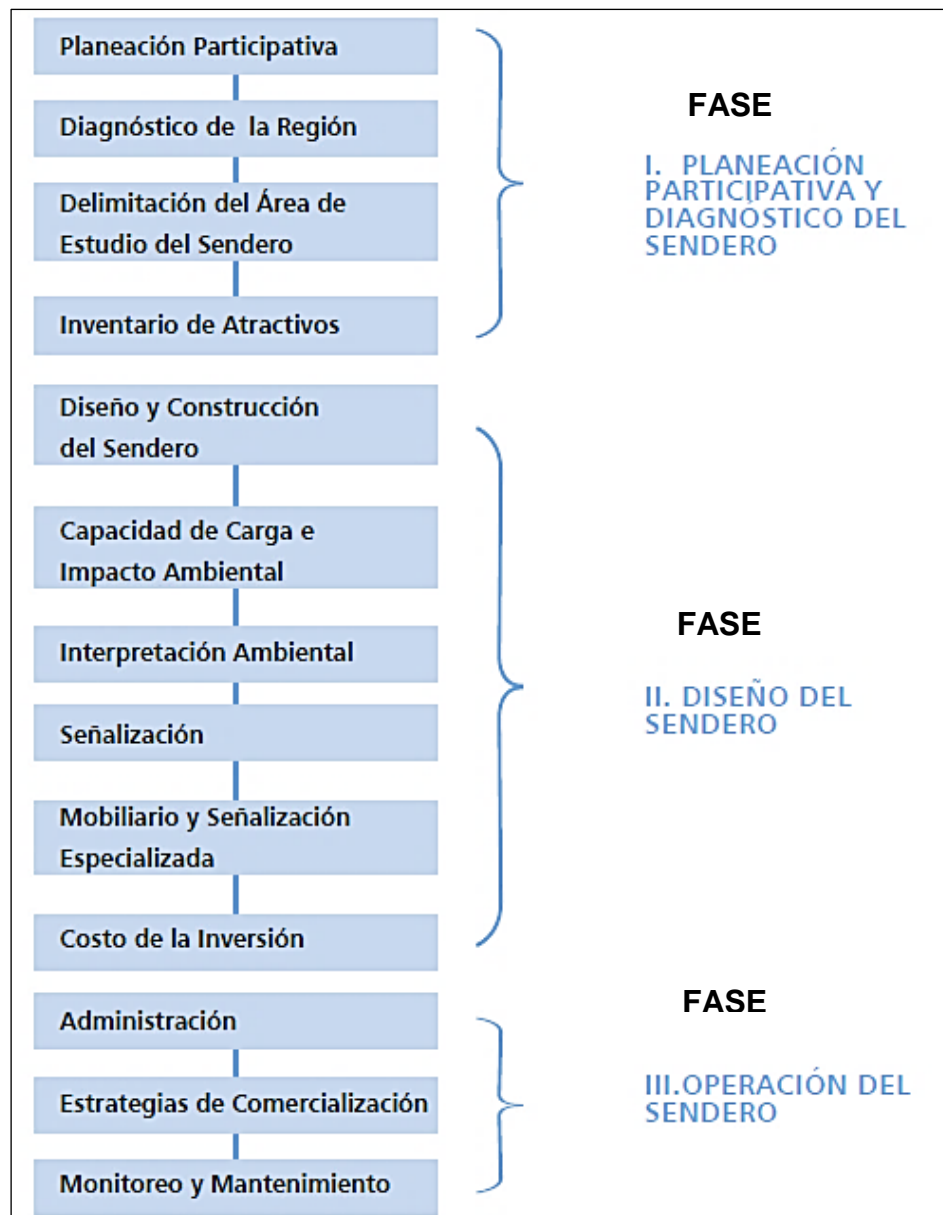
Planeación Participativa

Diagnóstico de la Región

Delimitación del Área de Estudio del Sendero

Inventario de Atractivos

FASE

I. PLANEACIÓN PARTICIPATIVA Y DIAGNÓSTICO DEL SENDERO

Diseño y Construcción del Sendero

Capacidad de Carga e Impacto Ambiental

Interpretación Ambiental

Señalización

Mobiliario y Señalización Especializada

Costo de la Inversión

FASE

II. DISEÑO DEL SENDERO

Administración

Estrategias de Comercialización

Monitoreo y Mantenimiento

FASE

III.OPERACIÓN DEL SENDERO